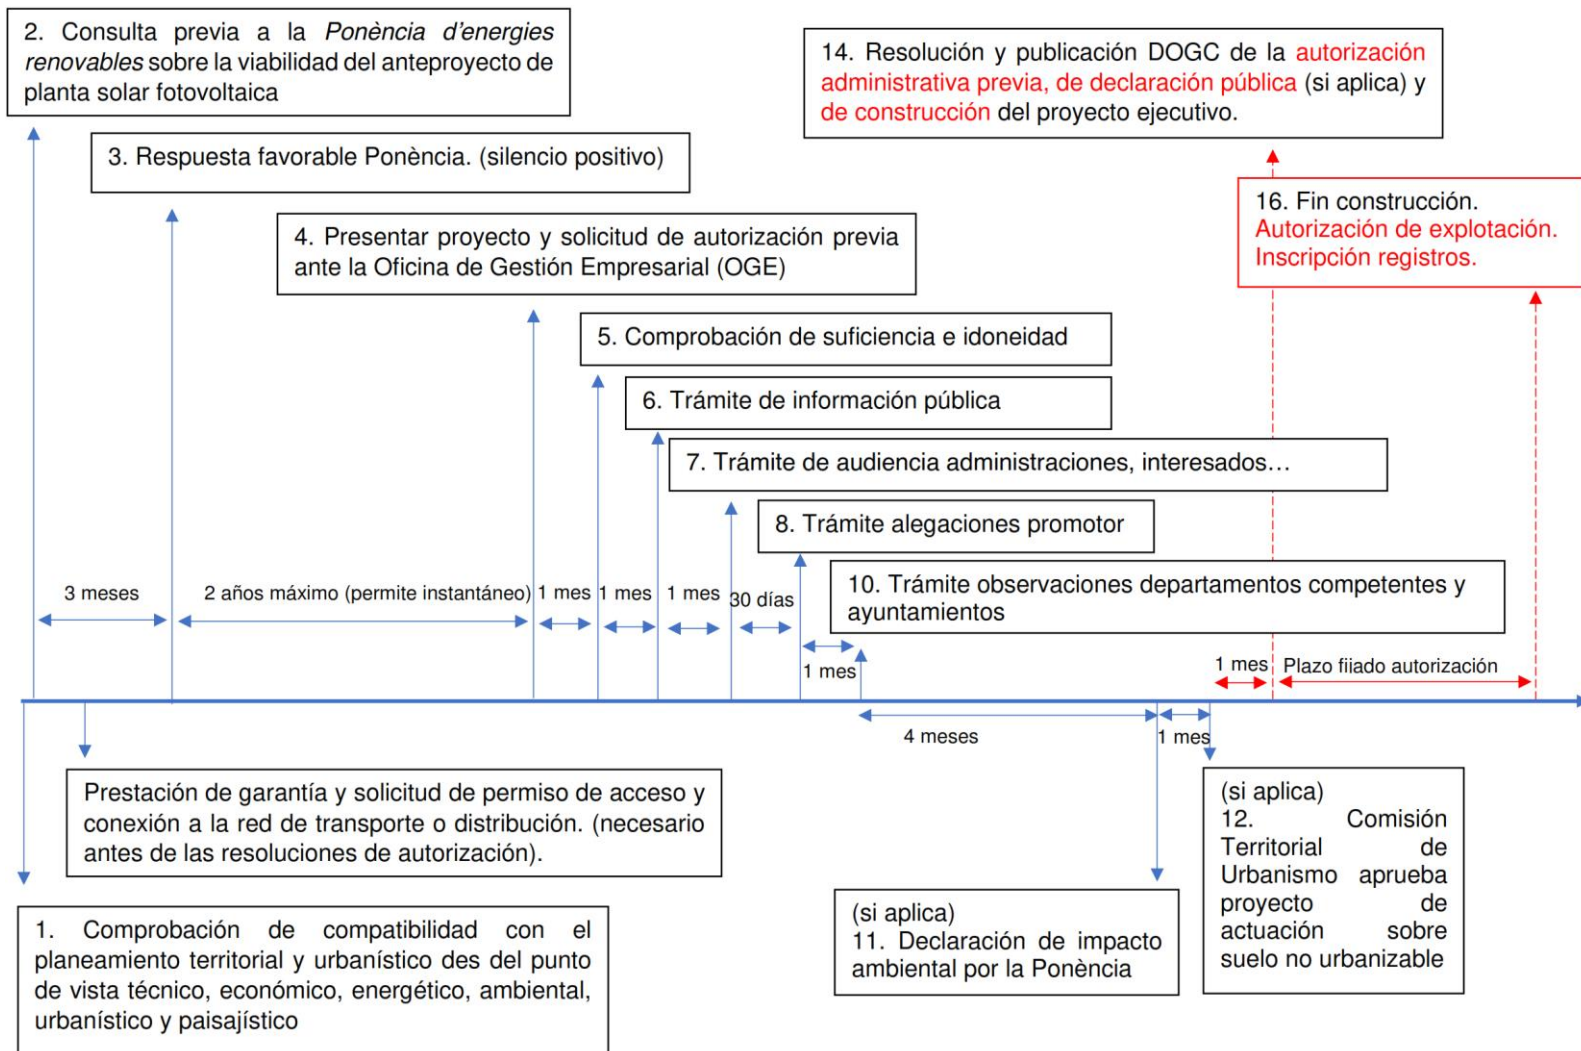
2. Consulta previa a la *Ponència d'energies renovables* sobre la viabilidad del anteproyecto de planta solar fotovoltaica

14. Resolución y publicación DOGC de la autorización administrativa previa, de declaración pública (si aplica) y de construcción del proyecto ejecutivo.

3. Respuesta favorable Ponència. (silencio positivo)

16. Fin construcción. Autorización de explotación. Inscripción registros.

4. Presentar proyecto y solicitud de autorización previa ante la Oficina de Gestión Empresarial (OGE)

5. Comprobación de suficiencia e idoneidad

6. Trámite de información pública

7. Trámite de audiencia administraciones, interesados…

8. Trámite alegaciones promotor

10. Trámite observaciones departamentos competentes y ayuntamientos

3 meses

2 años máximo (permite instantáneo)

1 mes

1 mes

1 mes

30 días

1 mes

1 mes

Plazo fiiado autorización

4 meses

1 mes

Prestación de garantía y solicitud de permiso de acceso y conexión a la red de transporte o distribución. (necesario antes de las resoluciones de autorización).

(si aplica)
12. Comisión Territorial de Urbanismo aprueba proyecto de actuación sobre suelo no urbanizable

1. Comprobación de compatibilidad con el planeamiento territorial y urbanístico des del punto de vista técnico, económico, energético, ambiental, urbanístico y paisajístico

(si aplica)
11. Declaración de impacto ambiental por la Ponència